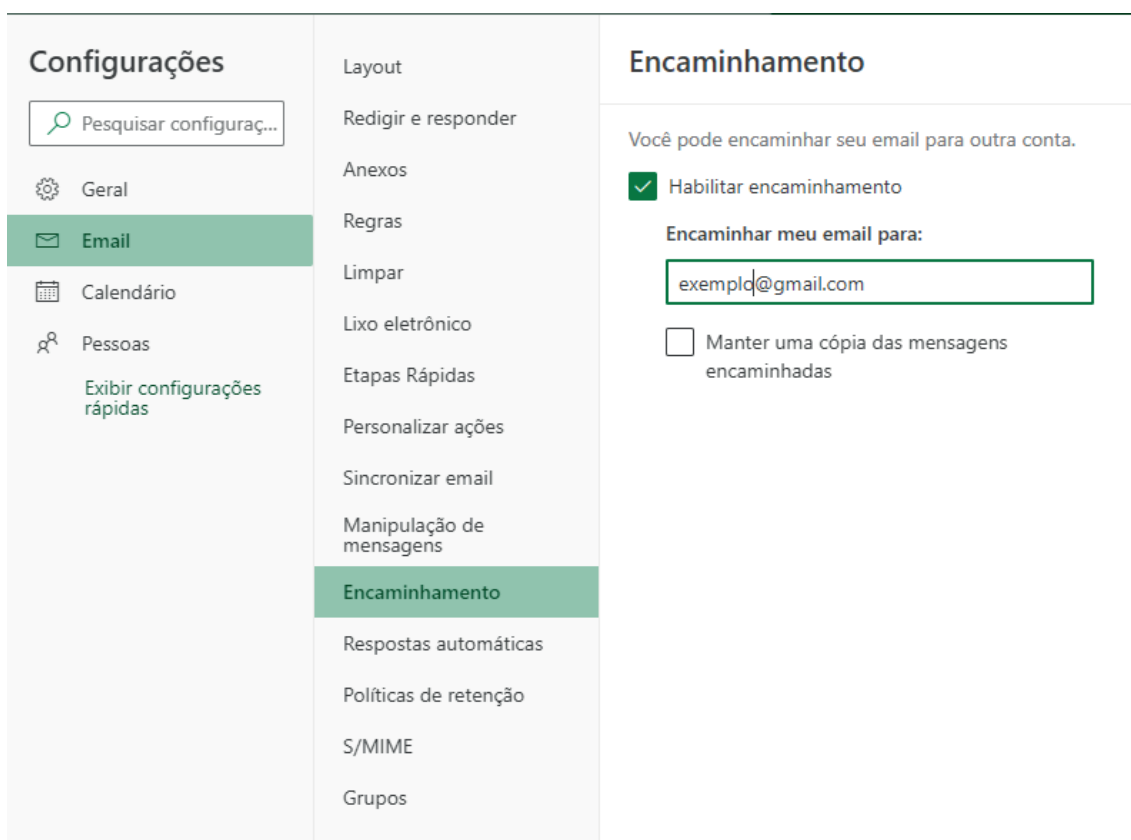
Configurações

Pesquisar configuraç...

Geral

Email

Calendário

Pessoas

Exibir configurações rápidas

Layout

Redigir e responder

Anexos

Regras

Limpar

Lixo eletrônico

Etapas Rápidas

Personalizar ações

Sincronizar email

Manipulação de mensagens

Encaminhamento

Respostas automáticas

Políticas de retenção

S/MIME

Grupos

Encaminhamento

Você pode encaminhar seu email para outra conta.

Habilitar encaminhamento

Encaminhar meu email para:

exemplo@gmail.com

Manter uma cópia das mensagens encaminhadas